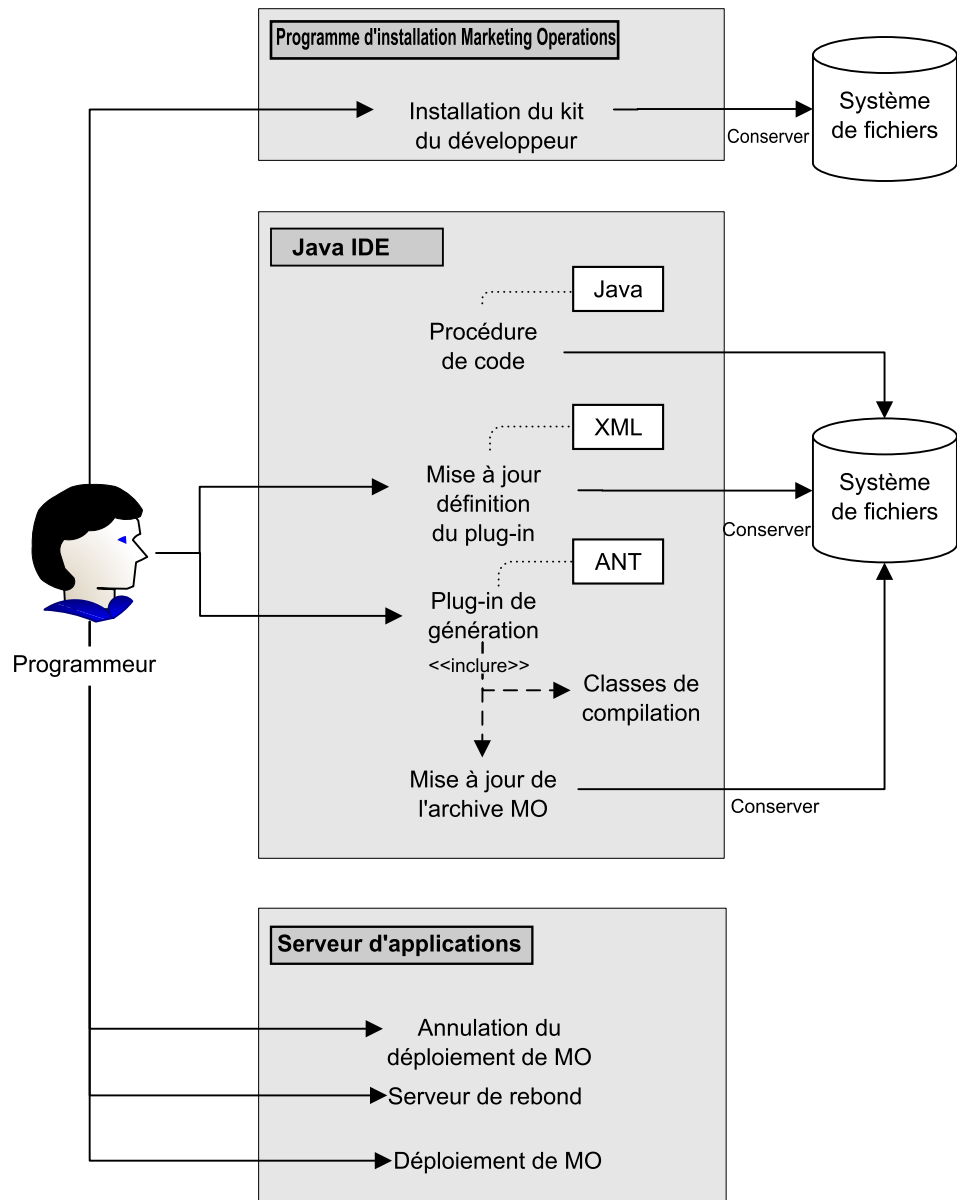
Programme d'installation Marketing Operations

Installation du kit du développeur

Conserver

Système de fichiers

Java IDE

Java

Procédure de code

XML

Mise à jour définition du plug-in

Conserver

Système de fichiers

ANT

Plug-in de génération

<<inclure>>

Classes de compilation

Mise à jour de l'archive MO

Conserver

Programmeur

Serveur d'applications

Annulation du déploiement de MO

Serveur de rebond

Déploiement de MO